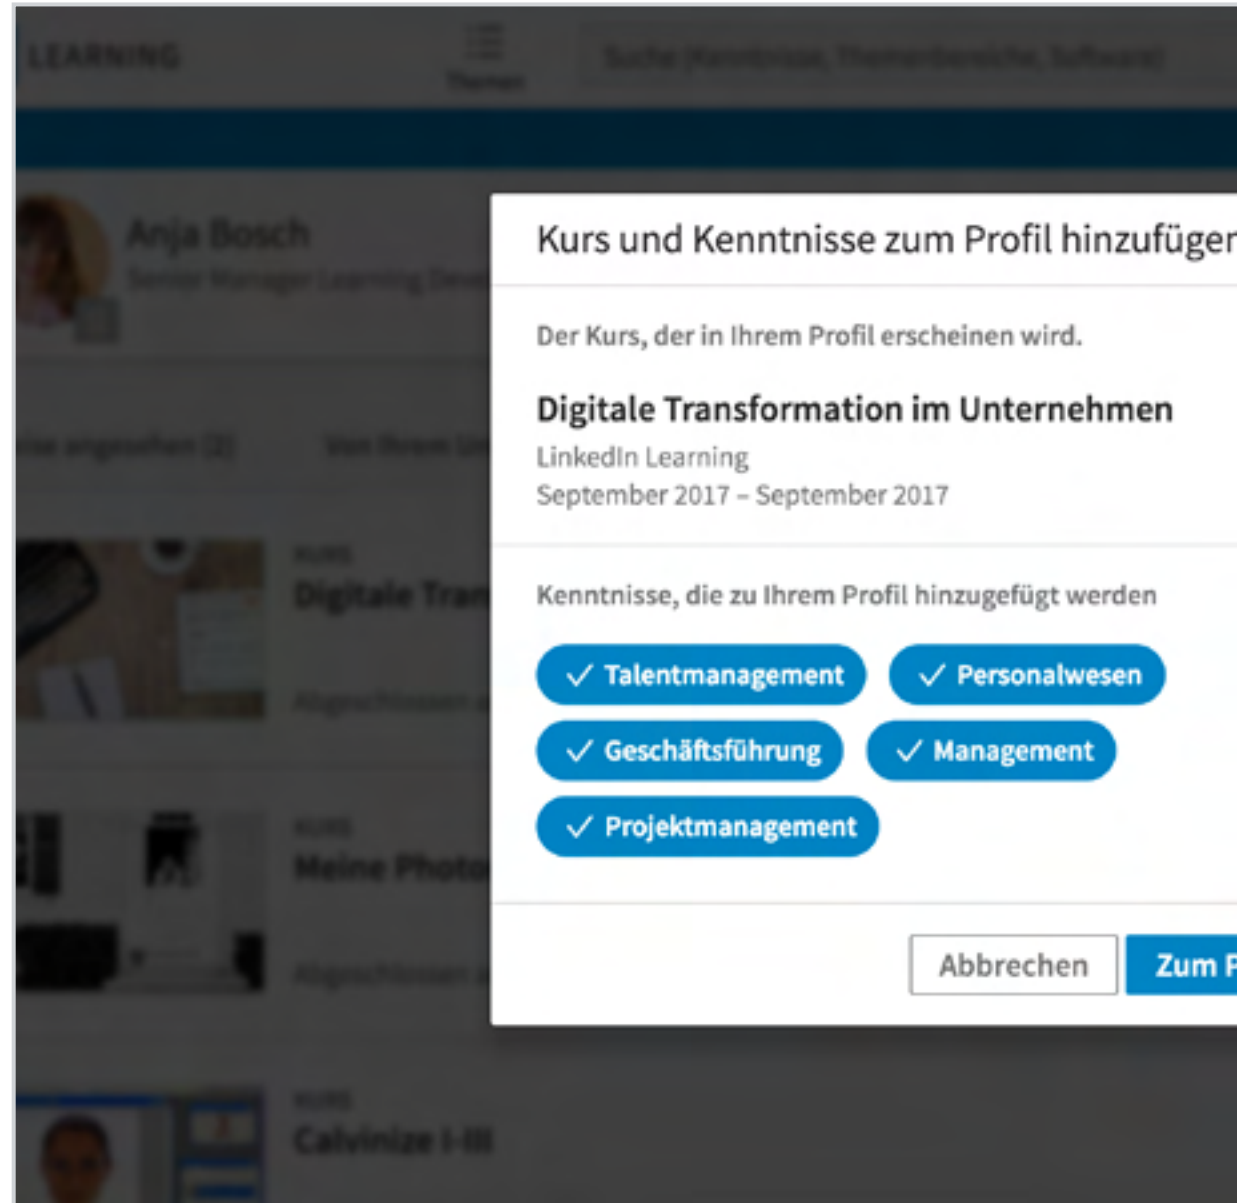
LEARNING

Themen

Suche (Kenntnisse, Themenbereiche, Software)

Anja Bosch

Senior Manager Learning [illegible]

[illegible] angesehen (2)

Von Ihrem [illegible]

KURS

Digitale Tra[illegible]

Abgeschlossen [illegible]

KURS

Meine Photo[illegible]

Abgeschlossen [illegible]

KURS

Calvinize I-III

Kurs und Kenntnisse zum Profil hinzufüge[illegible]

Der Kurs, der in Ihrem Profil erscheinen wird.

Digitale Transformation im Unternehmen

LinkedIn Learning

September 2017 – September 2017

Kenntnisse, die zu Ihrem Profil hinzugefügt werden

✓ Talentmanagement

✓ Personalwesen

✓ Geschäftsführung

✓ Management

✓ Projektmanagement

Abbrechen

Zum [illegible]